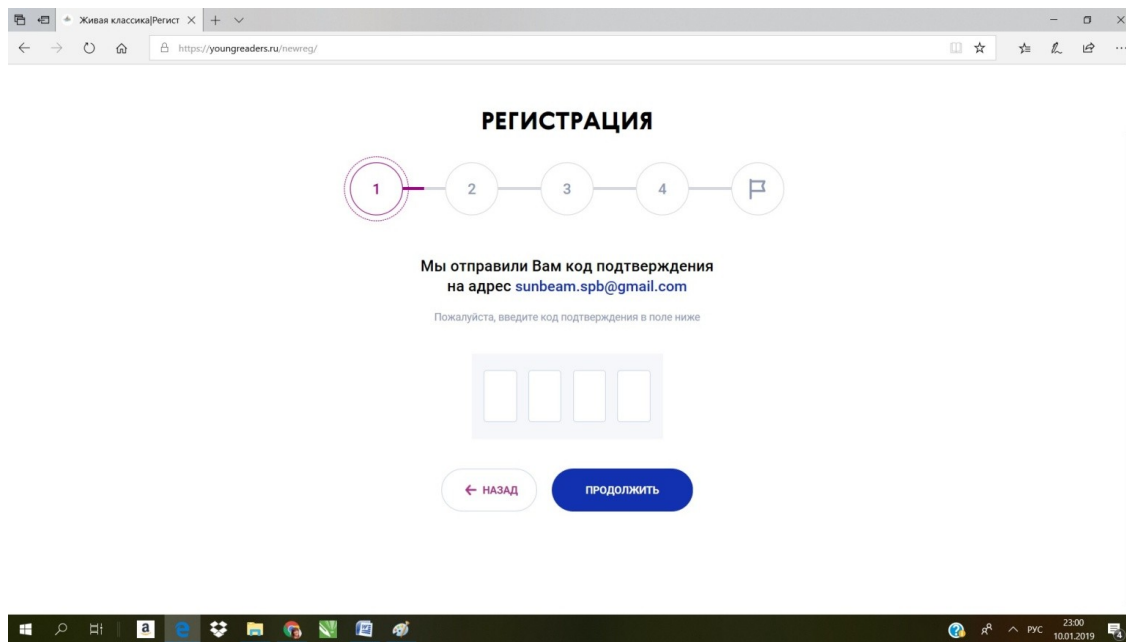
Живая классика|Регист

https://youngreaders.ru/newreg/

РЕГИСТРАЦИЯ

1 2 3 4

Мы отправили Вам код подтверждения на адрес sunbeam.spb@gmail.com

Пожалуйста, введите код подтверждения в поле ниже

← НАЗАД

ПРОДОЛЖИТЬ

РУС 23:00 10.01.2019